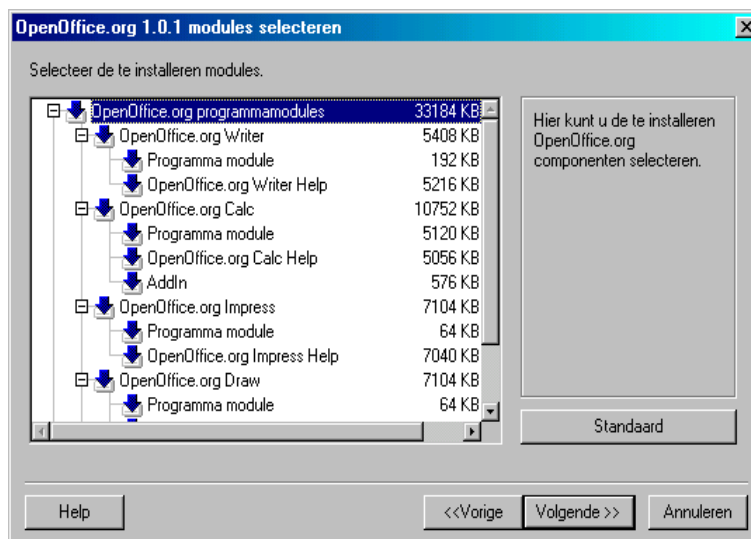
OpenOffice.org 1.0.1 modules selecteren

Selecteer de te installeren modules.

OpenOffice.org programmamodules 33184 KB
OpenOffice.org Writer 5408 KB
Programma module 192 KB
OpenOffice.org Writer Help 5216 KB
OpenOffice.org Calc 10752 KB
Programma module 5120 KB
OpenOffice.org Calc Help 5056 KB
AddIn 576 KB
OpenOffice.org Impress 7104 KB
Programma module 64 KB
OpenOffice.org Impress Help 7040 KB
OpenOffice.org Draw 7104 KB
Programma module 64 KB

Hier kunt u de te installeren OpenOffice.org componenten selecteren.

Standaard

Help

<<Vorige

Volgende >>

Annuleren